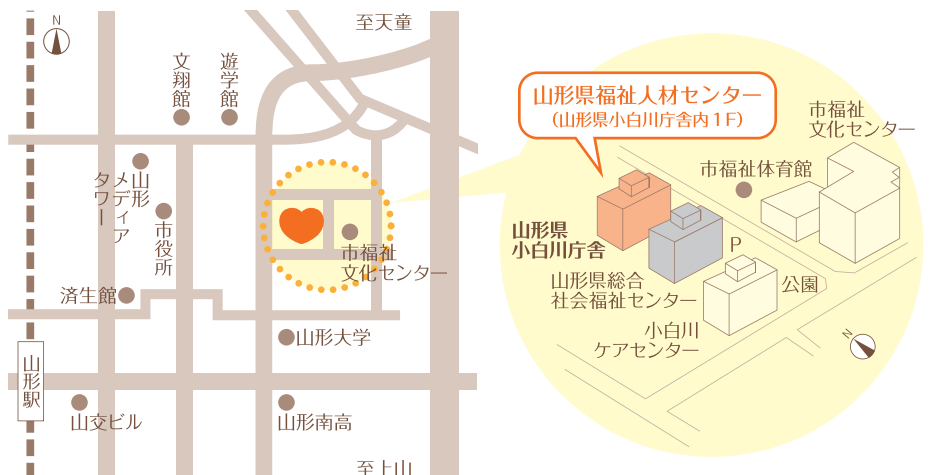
N

至天童

文翔館

遊学館

山形メディアタワー

市役所

済生館

市福祉文化センター

山形大学

山形駅

山交ビル

山形南高

至上山

山形県福祉人材センター
(山形県小白川庁舎内1F)

市福祉文化センター

市福祉体育館

山形県小白川庁舎

P

山形県総合社会福祉センター

公園

小白川ケアセンター

N